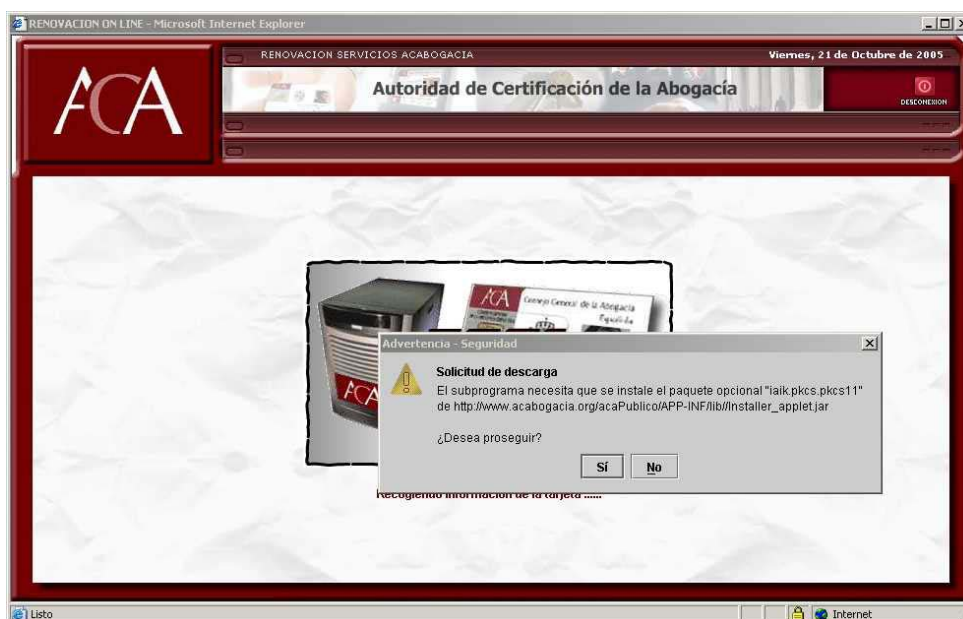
RENOVACION ON LINE - Microsoft Internet Explorer

ACA

RENOVACION SERVICIOS ACABOGACIA

Viernes, 21 de Octubre de 2005

Autoridad de Certificación de la Abogacía

DESCONEXION

ACA Consejo General de la Abogacía

ACA

Advertencia - Seguridad

Solicitud de descarga

El subprograma necesita que se instale el paquete opcional "iaik.pkcs.pkcs11" de http://www.acabogacia.org/acaPublico/APP-INF/lib//Installer_applet.jar

¿Desea proseguir?

Sí No

Recogiendo información de la tarjeta ......

Listo

Internet